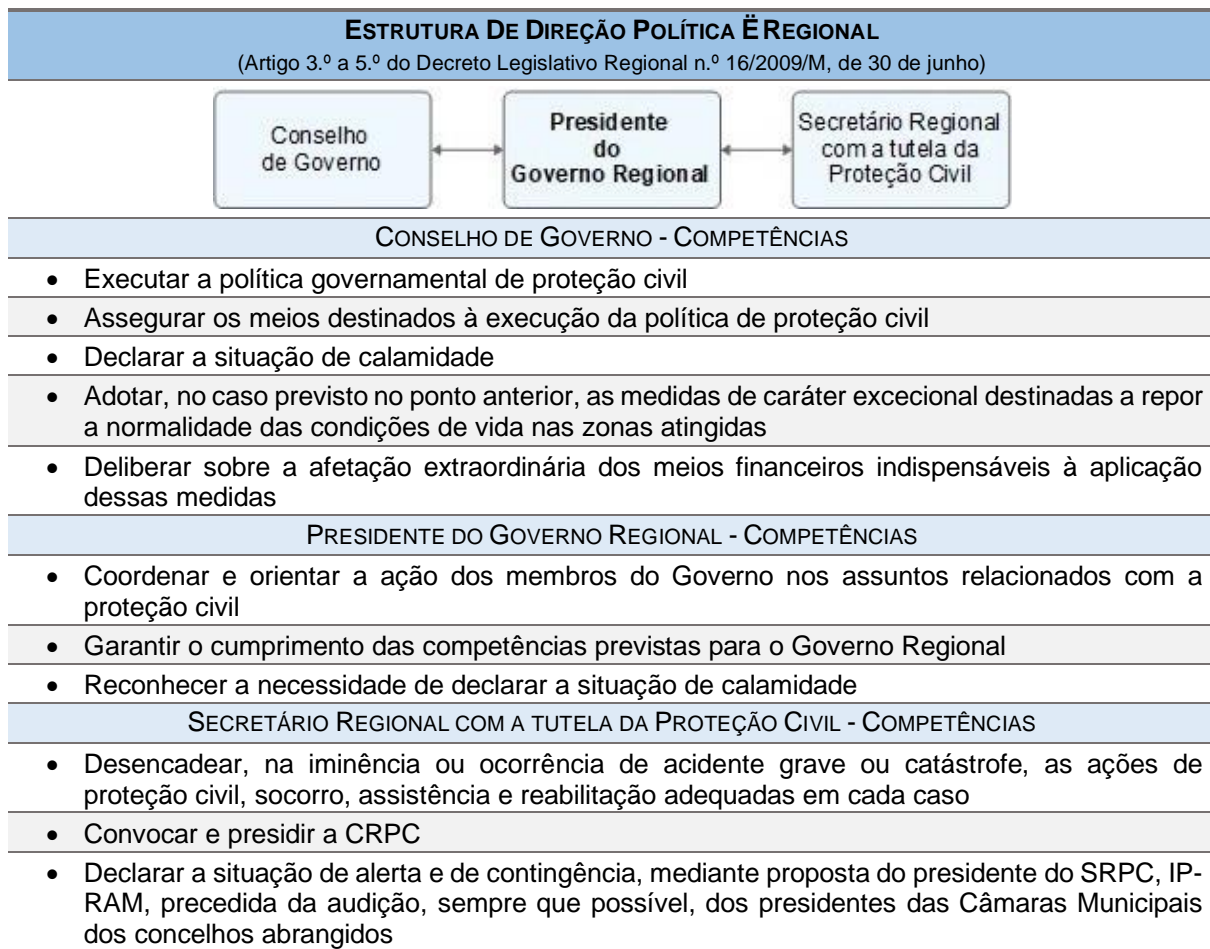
ESTRUTURA DE DIREÇÃO POLÍTICA Ë REGIONAL
(Artigo 3.º a 5.º do Decreto Legislativo Regional n.º 16/2009/M, de 30 de junho)

Conselho de Governo

Presidente do Governo Regional

Secretário Regional com a tutela da Proteção Civil

CONSELHO DE GOVERNO - COMPETÊNCIAS

- Executar a política governamental de proteção civil
- Assegurar os meios destinados à execução da política de proteção civil
- Declarar a situação de calamidade
- Adotar, no caso previsto no ponto anterior, as medidas de caráter excecional destinadas a repor a normalidade das condições de vida nas zonas atingidas
- Deliberar sobre a afetação extraordinária dos meios financeiros indispensáveis à aplicação dessas medidas

PRESIDENTE DO GOVERNO REGIONAL - COMPETÊNCIAS

- Coordenar e orientar a ação dos membros do Governo nos assuntos relacionados com a proteção civil
- Garantir o cumprimento das competências previstas para o Governo Regional
- Reconhecer a necessidade de declarar a situação de calamidade

SECRETÁRIO REGIONAL COM A TUTELA DA PROTEÇÃO CIVIL - COMPETÊNCIAS

- Desencadear, na iminência ou ocorrência de acidente grave ou catástrofe, as ações de proteção civil, socorro, assistência e reabilitação adequadas em cada caso
- Convocar e presidir a CRPC
- Declarar a situação de alerta e de contingência, mediante proposta do presidente do SRPC, IP-RAM, precedida da audição, sempre que possível, dos presidentes das Câmaras Municipais dos concelhos abrangidos